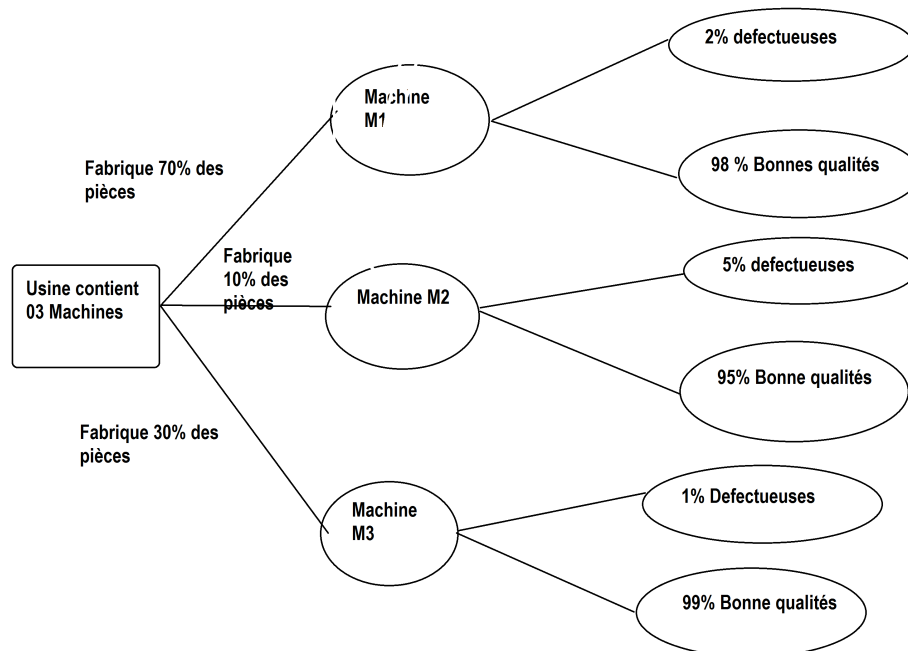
Usine contient 03 Machines

Fabrique 70% des pièces

Machine M1

2% defectueuses

98 % Bonnes qualités

Fabrique 10% des pièces

Machine M2

5% defectueuses

95% Bonne qualités

Fabrique 30% des pièces

Machine M3

1% Defectueuses

99% Bonne qualités